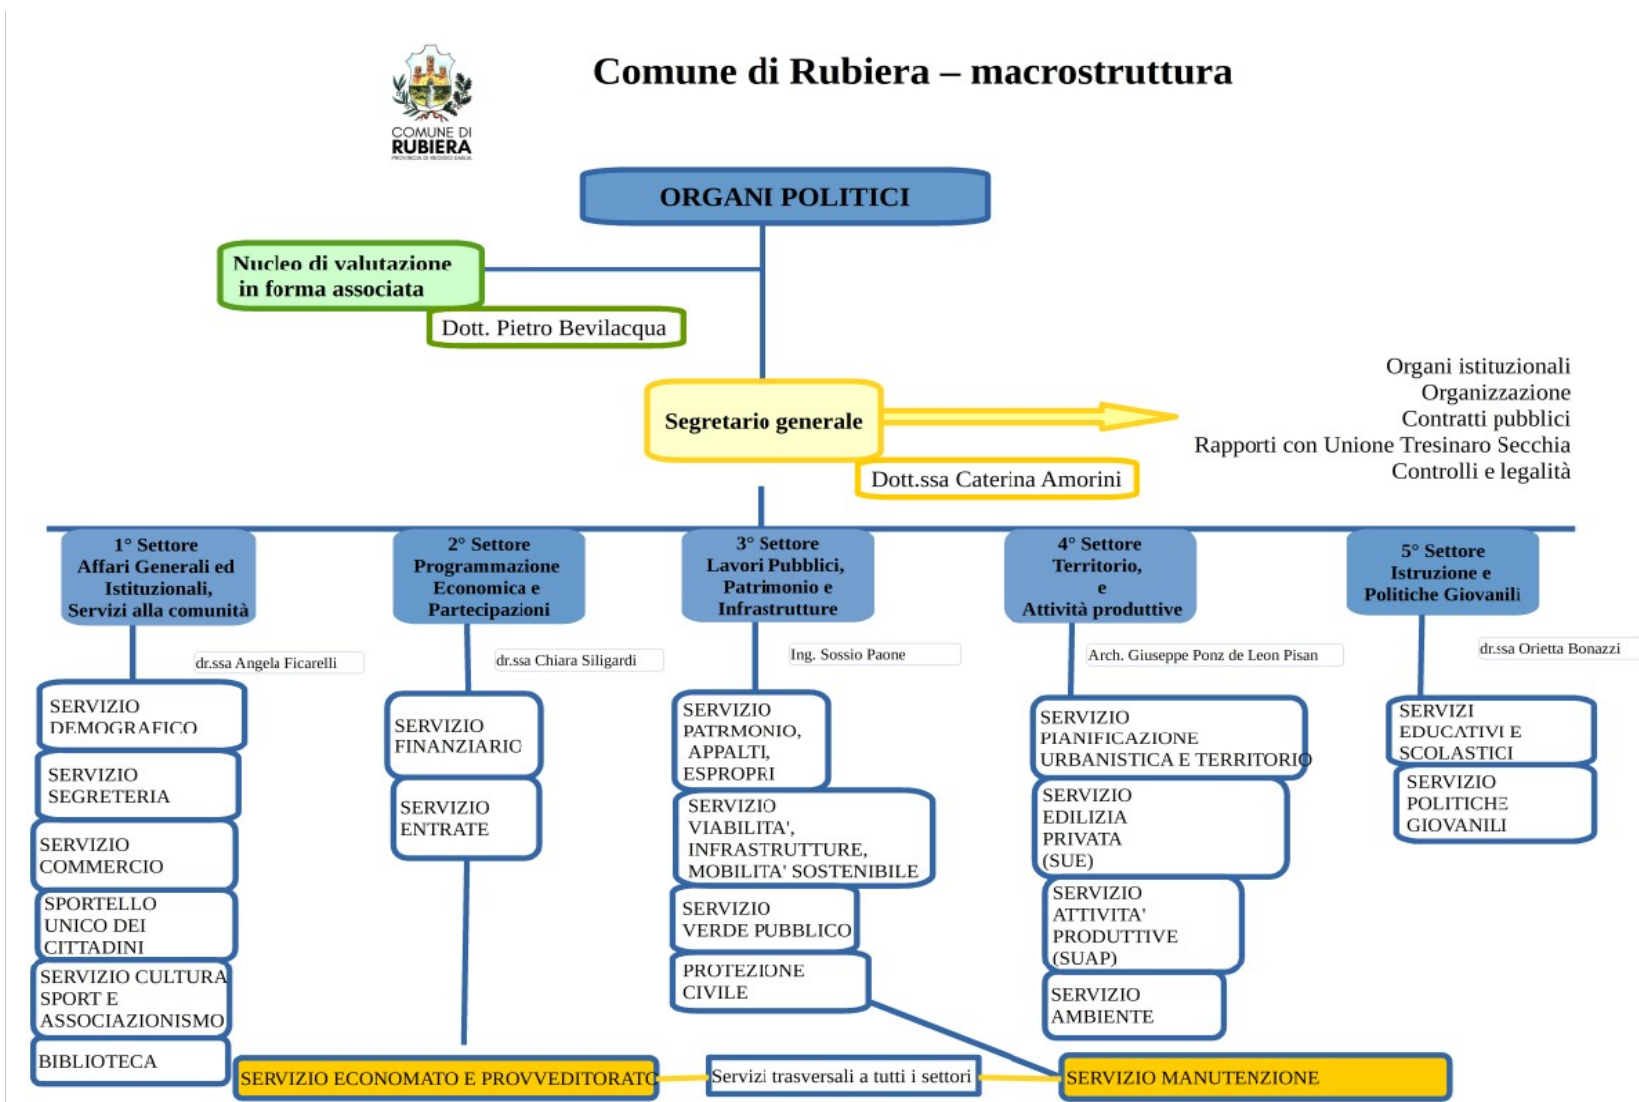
COMUNE DI
RUBIERA
PROVINCIA DI REGGIO EMILIA

Comune di Rubiera – macrostruttura

ORGANI POLITICI

Nucleo di valutazione in forma associata

Dott. Pietro Bevilacqua

Segretario generale

Dott.ssa Caterina Amorini

Organi istituzionali
Organizzazione
Contratti pubblici
Rapporti con Unione Tresinaro Secchia
Controlli e legalità

1° Settore
Affari Generali ed Istituzionali, Servizi alla comunità

dr.ssa Angela Ficarelli

SERVIZIO DEMOGRAFICO

SERVIZIO SEGRETERIA

SERVIZIO COMMERCIO

SPORTELLO UNICO DEI CITTADINI

SERVIZIO CULTURA SPORT E ASSOCIAZIONISMO

BIBLIOTECA

2° Settore
Programmazione Economica e Partecipazioni

dr.ssa Chiara Siligardi

SERVIZIO FINANZIARIO

SERVIZIO ENTRATE

3° Settore
Lavori Pubblici, Patrimonio e Infrastrutture

Ing. Sossio Paone

SERVIZIO PATRMONIO, APPALTI, ESPROPRI

SERVIZIO VIABILITA', INFRASTRUTTURE, MOBILITA' SOSTENIBILE

SERVIZIO VERDE PUBBLICO

PROTEZIONE CIVILE

4° Settore
Territorio, e Attività produttive

Arch. Giuseppe Ponz de Leon Pisan

SERVIZIO PIANIFICAZIONE URBANISTICA E TERRITORIO

SERVIZIO EDILIZIA PRIVATA (SUE)

SERVIZIO ATTIVITA' PRODUTTIVE (SUAP)

SERVIZIO AMBIENTE

5° Settore
Istruzione e Politiche Giovanili

dr.ssa Orietta Bonazzi

SERVIZI EDUCATIVI E SCOLASTICI

SERVIZIO POLITICHE GIOVANILI

SERVIZIO ECONOMATO E PROVVEDITORATO

Servizi trasversali a tutti i settori

SERVIZIO MANUTENZIONE